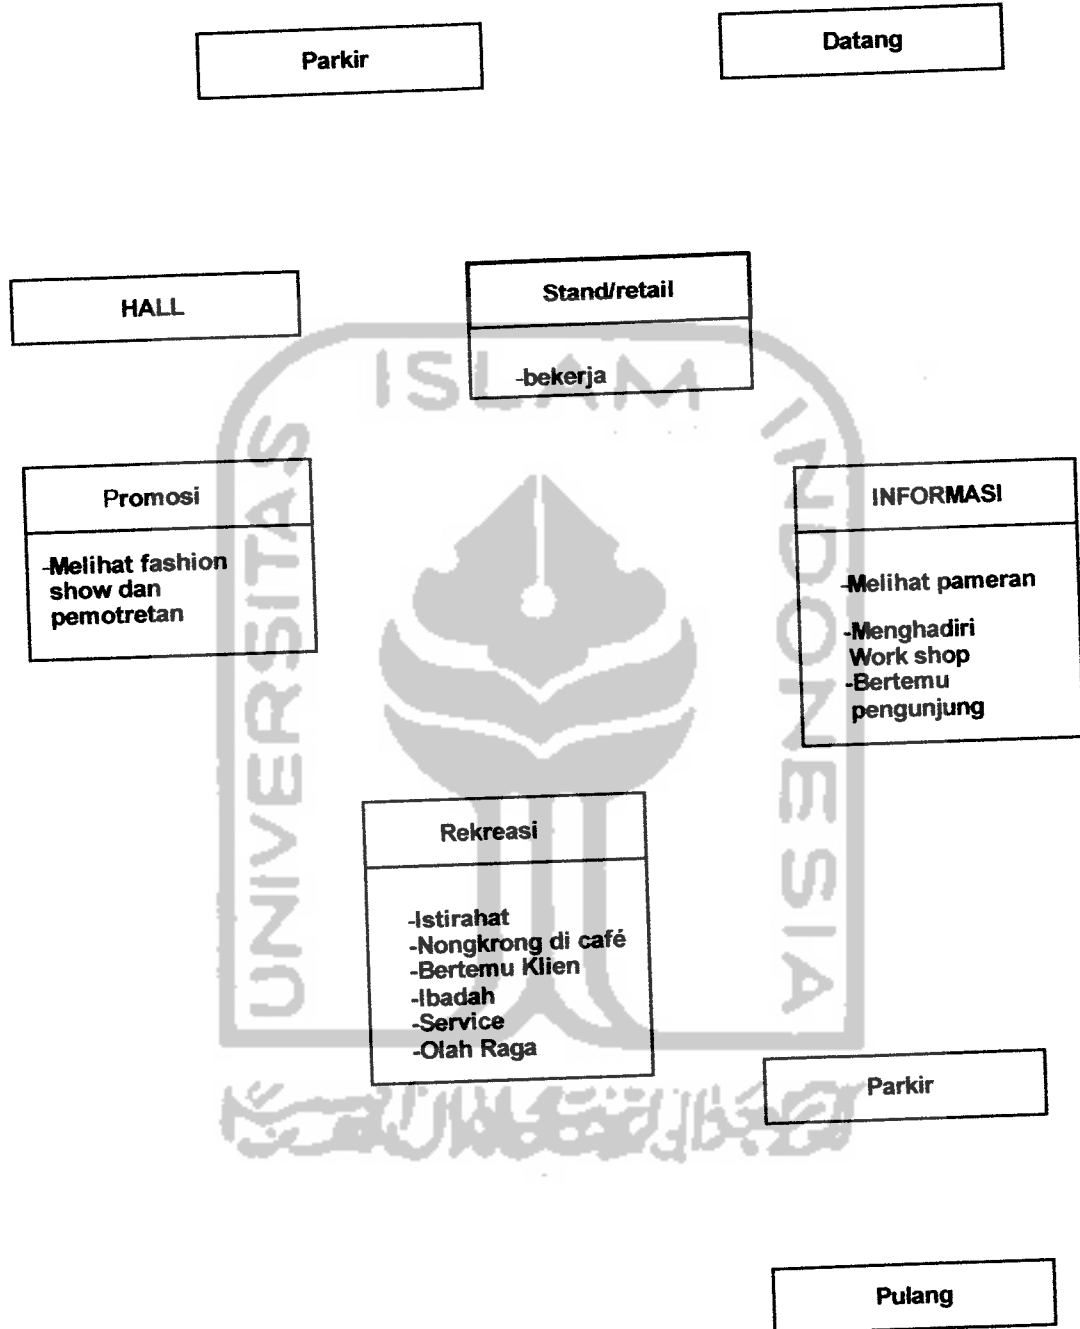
Parkir

Datang

HALL

Stand/retail

-bekerja

ISLAM INDONESIA

Promosi

-Melihat fashion show dan pemotretan

INFORMASI

-Melihat pameran

-Menghadiri Work shop
-Bertemu pengunjung

UNIVERSITAS

Rekreasi

-Istirahat
-Nongkrong di café
-Bertemu Klien
-Ibadah
-Service
-Olah Raga

Parkir

Pulang